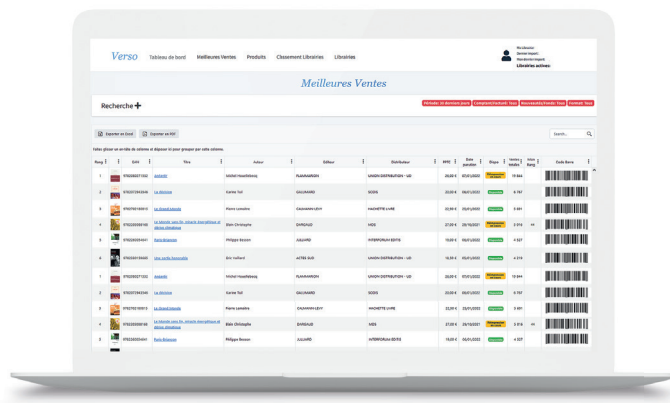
Verso Tableau de bord Meilleures Ventes Produits Classement Librairies Librairies

Bienvenue
Dernier import :
Prochain import :
Librairies actives :

Meilleures Ventes

Recherche

Période: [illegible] Comptant/Ferme: Tous Nouveauté/Fonds: Tous Format: Tous

Exporter en Excel Exporter en PDF

Faites glisser un en-tête de colonne et déposez-le pour grouper par cette colonne.

Search...

| Rang | | EAN | Titre | Auteur | Editeur | Distributeur | PPTC | Date parution | Dispo | Ventes totales | Indice Rang | Code Barre |
|---|---|---|---|---|---|---|---|---|---|---|---|---|
| 1 | | 9782081471352 | Anéantir | Michel Houellebecq | FLAMMARION | UNION DISTRIBUTION - UD | 26,00 € | 07/01/2022 | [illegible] | 15 844 | | |
| 2 | | 9782072962340 | La dinnieu | Karine Tuil | GALLIMARD | SODIS | 22,00 € | 06/01/2022 | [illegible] | 6 787 | | |
| 3 | | 9782702183915 | La Grand Lalande | Pierre Lemaitre | CALMANN-LEVY | HACHETTE LIVRE | 22,90 € | 05/01/2022 | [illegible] | 3 891 | | |
| 4 | | 9782253085165 | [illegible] | Blain Christophe | DARGAUD | MDS | 27,00 € | 29/10/2021 | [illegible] | 2 916 | +4 | |
| 5 | | 9782260054041 | Paris-Briançon | Philippe Besson | JULLIARD | INTERFORUM EDITIS | 19,00 € | 06/01/2022 | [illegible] | 4 527 | | |
| 6 | | 9782246819660 | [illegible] | Éric Vuillard | ACTES SUD | UNION DISTRIBUTION - UD | 16,00 € | 05/01/2022 | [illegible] | 4 319 | | |
| 1 | | 9782081471352 | Anéantir | Michel Houellebecq | FLAMMARION | UNION DISTRIBUTION - UD | 26,00 € | 07/01/2022 | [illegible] | 15 844 | | |
| 2 | | 9782072962340 | La dinnieu | Karine Tuil | GALLIMARD | SODIS | 22,00 € | 06/01/2022 | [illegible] | 6 787 | | |
| 3 | | 9782702183915 | La Grand Lalande | Pierre Lemaitre | CALMANN-LEVY | HACHETTE LIVRE | 22,90 € | 05/01/2022 | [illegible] | 3 891 | | |
| 4 | | 9782253085165 | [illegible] | Blain Christophe | DARGAUD | MDS | 27,00 € | 29/10/2021 | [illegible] | 2 916 | +4 | |
| 5 | | 9782260054041 | Paris-Briançon | Philippe Besson | JULLIARD | INTERFORUM EDITIS | 19,00 € | 06/01/2022 | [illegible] | 4 527 | | |